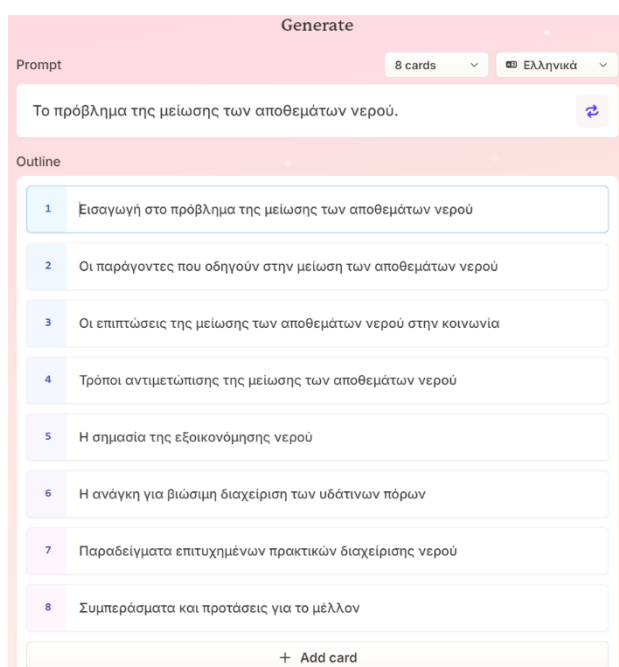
Generate

Prompt

8 cards

Ελληνικά

Το πρόβλημα της μείωσης των αποθεμάτων νερού.

Outline

1 Εισαγωγή στο πρόβλημα της μείωσης των αποθεμάτων νερού

2 Οι παράγοντες που οδηγούν στην μείωση των αποθεμάτων νερού

3 Οι επιπτώσεις της μείωσης των αποθεμάτων νερού στην κοινωνία

4 Τρόποι αντιμετώπισης της μείωσης των αποθεμάτων νερού

5 Η σημασία της εξοικονόμησης νερού

6 Η ανάγκη για βιώσιμη διαχείριση των υδάτινων πόρων

7 Παραδείγματα επιτυχημένων πρακτικών διαχείρισης νερού

8 Συμπεράσματα και προτάσεις για το μέλλον

+ Add card